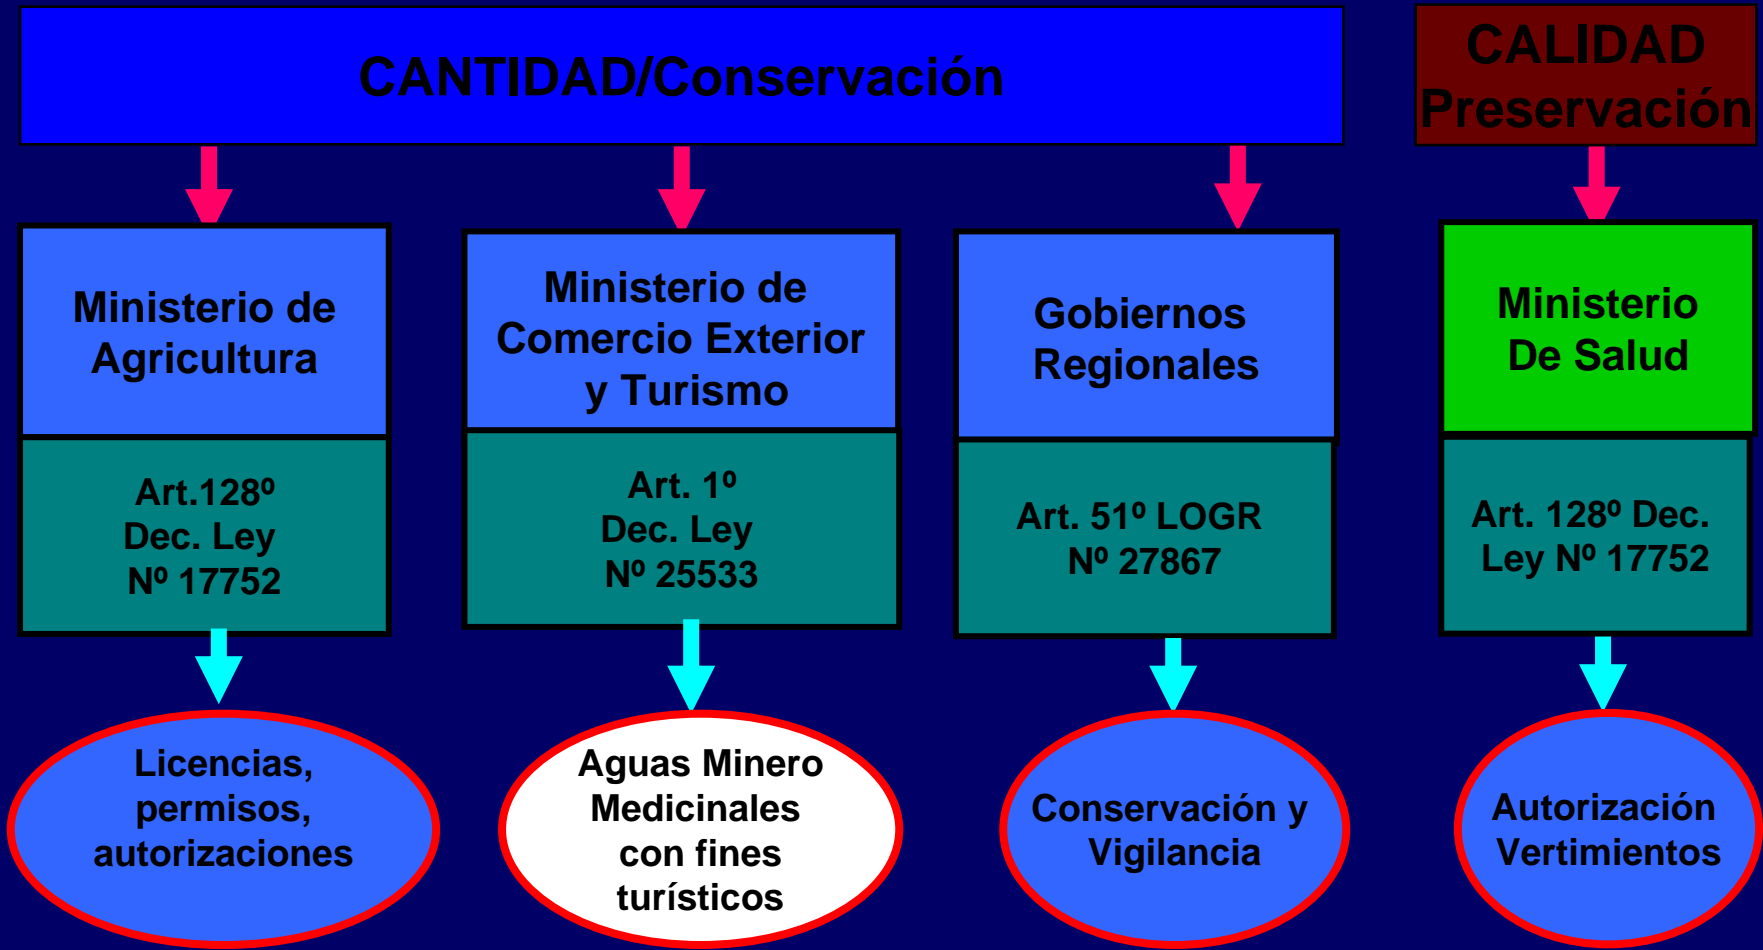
CANTIDAD/Conservación

CALIDAD Preservación

Ministerio de Agricultura

Art.128º Dec. Ley Nº 17752

Licencias, permisos, autorizaciones

Ministerio de Comercio Exterior y Turismo

Art. 1º Dec. Ley Nº 25533

Aguas Minero Medicinales con fines turísticos

Gobiernos Regionales

Art. 51º LOGR Nº 27867

Conservación y Vigilancia

Ministerio De Salud

Art. 128º Dec. Ley Nº 17752

Autorización Vertimientos